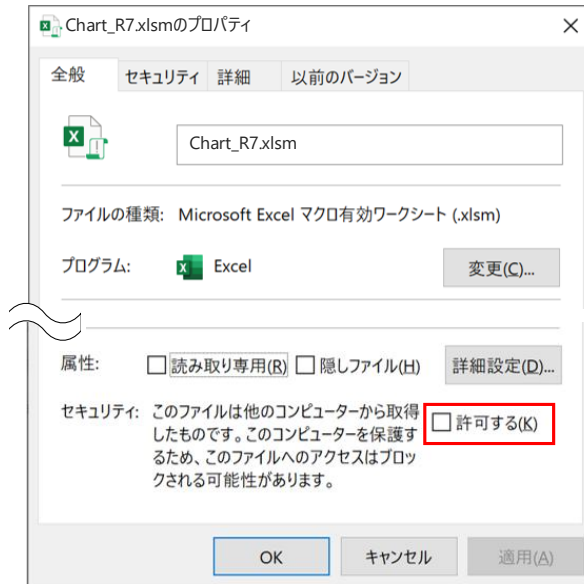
Chart_R7.xlsmのプロパティ

×

全般 | セキュリティ | 詳細 | 以前のバージョン

Chart_R7.xlsm

ファイルの種類: Microsoft Excel マクロ有効ワークシート (.xlsm)

プログラム: Excel

変更(C)...

属性: ☐ 読み取り専用(R) ☐ 隠しファイル(H)

詳細設定(D)...

セキュリティ: このファイルは他のコンピューターから取得したものです。このコンピューターを保護するため、このファイルへのアクセスはブロックされる可能性があります。

☐ 許可する(K)

OK

キャンセル

適用(A)